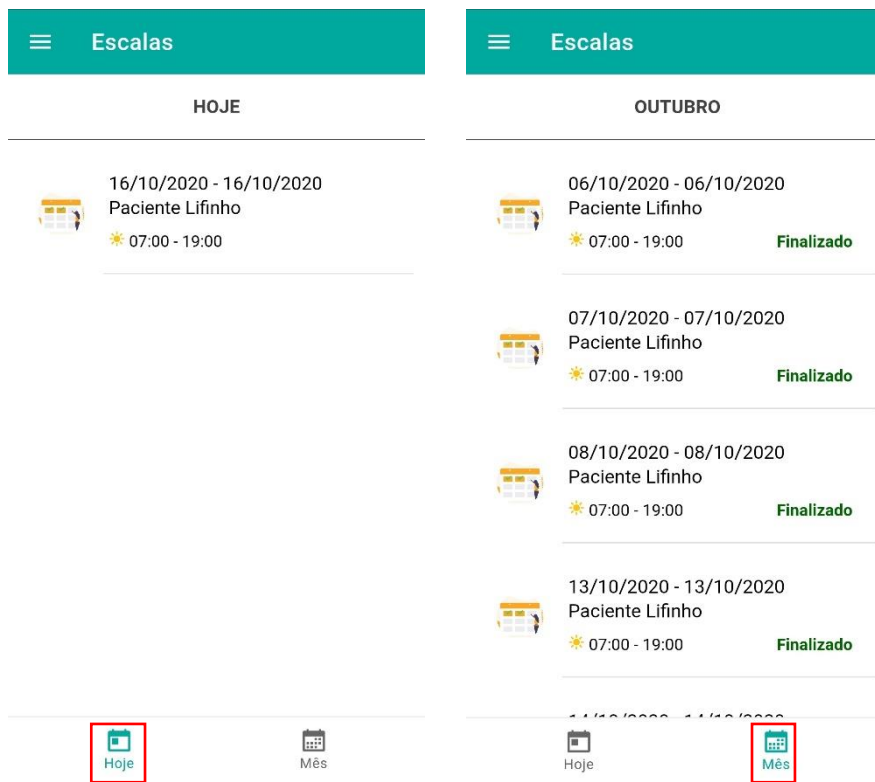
Escalas

HOJE

16/10/2020 - 16/10/2020
Paciente Lifinho
07:00 - 19:00

Hoje
Mês

Escalas

OUTUBRO

06/10/2020 - 06/10/2020
Paciente Lifinho
07:00 - 19:00
Finalizado

07/10/2020 - 07/10/2020
Paciente Lifinho
07:00 - 19:00
Finalizado

08/10/2020 - 08/10/2020
Paciente Lifinho
07:00 - 19:00
Finalizado

13/10/2020 - 13/10/2020
Paciente Lifinho
07:00 - 19:00
Finalizado

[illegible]

Hoje
Mês